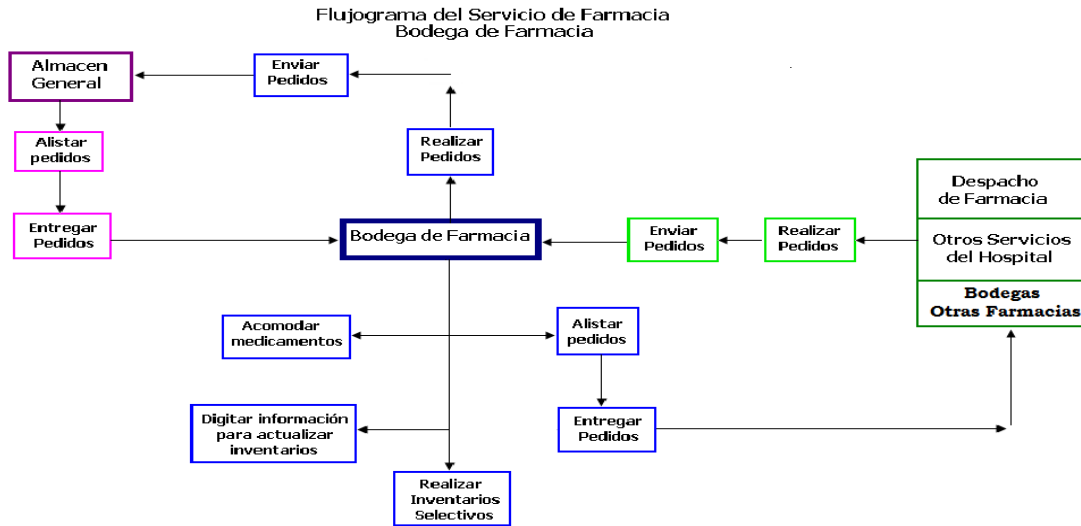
Flujograma del Servicio de Farmacia
Bodega de Farmacia

Almacen General

Enviar Pedidos

Alistar pedidos

Realizar Pedidos

Entregar Pedidos

Bodega de Farmacia

Enviar Pedidos

Realizar Pedidos

Despacho de Farmacia

Otros Servicios del Hospital

Bodegas Otras Farmacias

Acomodar medicamentos

Alistar pedidos

Digitar información para actualizar inventarios

Entregar Pedidos

Realizar Inventarios Selectivos